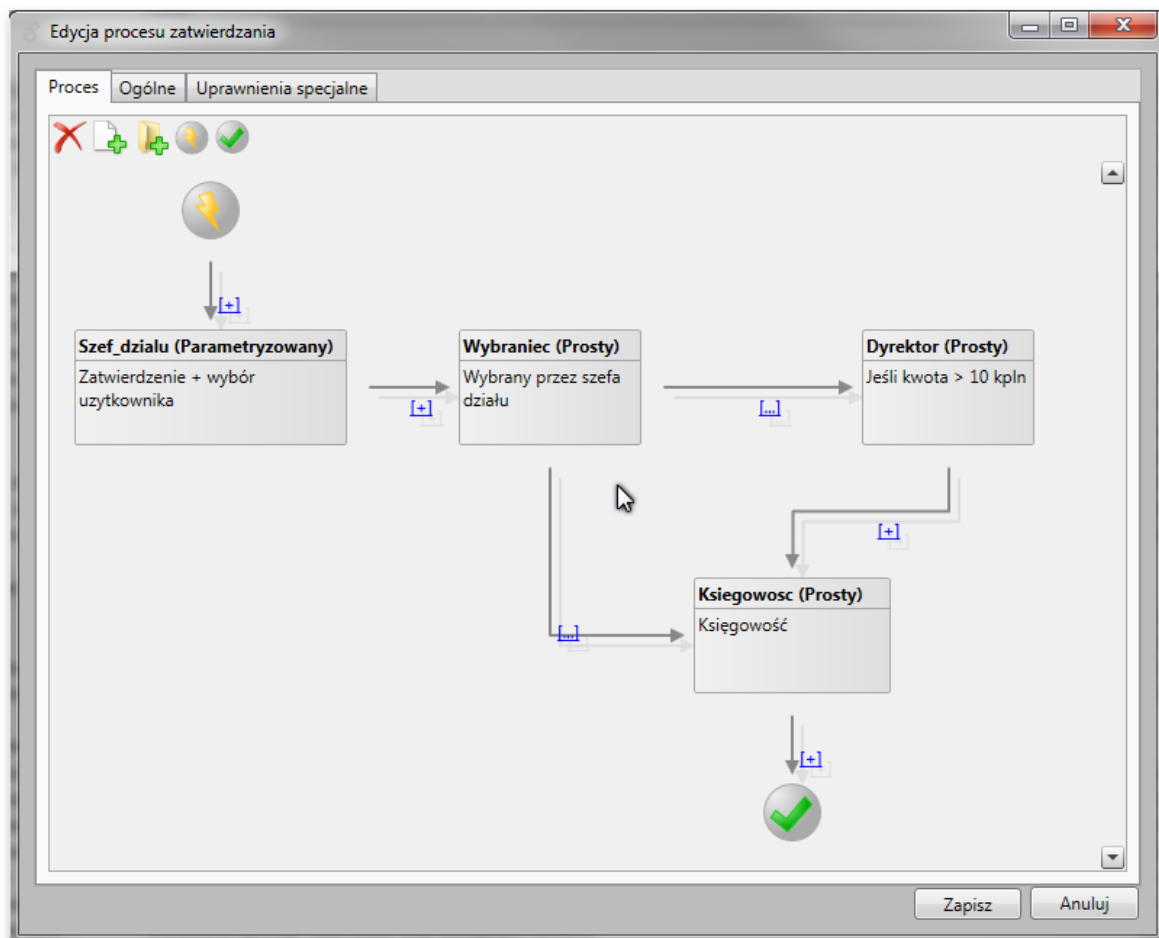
Edycja procesu zatwierdzania

Proces | Ogólne | Uprawnienia specjalne

[+]

Szef_dzialu (Parametryzowany)
Zatwierdzenie + wybór uzytkownika

[+]

Wybraniec (Prosty)
Wybrany przez szefa działu

[...]

Dyrektor (Prosty)
Jeśli kwota > 10 kpln

[+]

[...]

Ksiegowosc (Prosty)
Księgowość

[+]

Zapisz
Anuluj